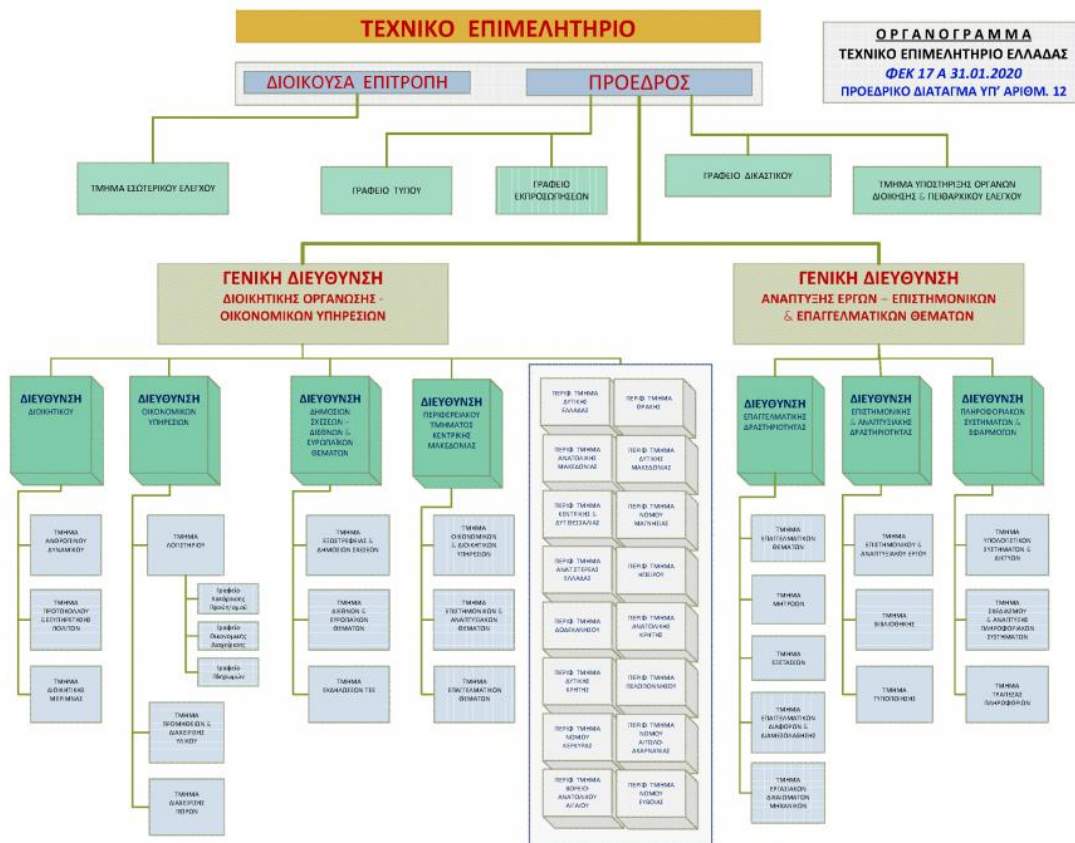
ΤΕΧΝΙΚΟ ΕΠΙΜΕΛΗΤΗΡΙΟ

ΟΡΓΑΝΟΓΡΑΜΜΑ
ΤΕΧΝΙΚΟ ΕΠΙΜΕΛΗΤΗΡΙΟ ΕΛΛΑΔΑΣ
ΦΕΚ 17 Α 31.01.2020
ΠΡΟΕΔΡΙΚΟ ΔΙΑΤΑΓΜΑ ΥΠ' ΑΡΙΘΜ. 12

ΔΙΟΙΚΟΥΣΑ ΕΠΙΤΡΟΠΗ

ΠΡΟΕΔΡΟΣ

ΤΜΗΜΑ ΕΣΩΤΕΡΙΚΟΥ ΕΛΕΓΧΟΥ

ΓΡΑΦΕΙΟ ΤΥΠΟΥ

ΓΡΑΦΕΙΟ ΕΚΠΡΟΣΩΠΗΣΕΩΝ

ΓΡΑΦΕΙΟ ΔΙΚΑΣΤΙΚΟΥ

ΤΜΗΜΑ ΥΠΟΣΤΗΡΙΞΗΣ ΟΡΓΑΝΩΝ ΔΙΟΙΚΗΣΗΣ & ΠΕΙΘΑΡΧΙΚΟΥ ΕΛΕΓΧΟΥ

ΓΕΝΙΚΗ ΔΙΕΥΘΥΝΣΗ
ΔΙΟΙΚΗΤΙΚΗΣ ΟΡΓΑΝΩΣΗΣ - ΟΙΚΟΝΟΜΙΚΩΝ ΥΠΗΡΕΣΙΩΝ

ΓΕΝΙΚΗ ΔΙΕΥΘΥΝΣΗ
ΑΝΑΠΤΥΞΗΣ ΕΡΓΩΝ – ΕΠΙΣΤΗΜΟΝΙΚΩΝ & ΕΠΑΓΓΕΛΜΑΤΙΚΩΝ ΘΕΜΑΤΩΝ

ΔΙΕΥΘΥΝΣΗ
ΔΙΟΙΚΗΤΙΚΟΥ

ΤΜΗΜΑ ΑΝΘΡΩΠΙΝΟΥ ΔΥΝΑΜΙΚΟΥ

ΤΜΗΜΑ ΠΡΩΤΟΚΟΛΛΟΥ & ΕΞΥΠΗΡΕΤΗΣΗΣ ΠΟΛΙΤΩΝ

ΤΜΗΜΑ ΔΙΟΙΚΗΤΙΚΗΣ ΜΕΡΙΜΝΑΣ

ΔΙΕΥΘΥΝΣΗ
ΟΙΚΟΝΟΜΙΚΩΝ ΥΠΗΡΕΣΙΩΝ

ΤΜΗΜΑ ΛΟΓΙΣΤΗΡΙΟΥ

Γραφείο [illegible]

Γραφείο Οικονομικής Διαχείρισης

Γραφείο Πληρωμών

ΤΜΗΜΑ ΠΡΟΜΗΘΕΙΩΝ & ΔΙΑΧΕΙΡΙΣΗΣ ΥΛΙΚΟΥ

ΤΜΗΜΑ ΔΙΑΧΕΙΡΙΣΗΣ ΠΟΡΩΝ

ΔΙΕΥΘΥΝΣΗ
ΔΗΜΟΣΙΩΝ ΣΧΕΣΕΩΝ - ΔΙΕΘΝΩΝ & ΕΥΡΩΠΑΪΚΩΝ ΘΕΜΑΤΩΝ

ΤΜΗΜΑ ΕΣΩΤΕΡΙΚΗΣ & ΔΗΜΟΣΙΩΝ ΣΧΕΣΕΩΝ

ΤΜΗΜΑ ΔΙΕΘΝΩΝ & ΕΥΡΩΠΑΪΚΩΝ ΘΕΜΑΤΩΝ

ΤΜΗΜΑ ΕΚΔΗΛΩΣΕΩΝ ΤΕΕ

ΔΙΕΥΘΥΝΣΗ
ΠΕΡΙΦΕΡΕΙΑΚΟΥ ΤΜΗΜΑΤΟΣ ΚΕΝΤΡΙΚΗΣ ΜΑΚΕΔΟΝΙΑΣ

ΤΜΗΜΑ ΟΙΚΟΝΟΜΙΚΩΝ & ΔΙΟΙΚΗΤΙΚΩΝ ΥΠΗΡΕΣΙΩΝ

ΤΜΗΜΑ ΕΠΙΣΤΗΜΟΝΙΚΩΝ & ΑΝΑΠΤΥΞΙΑΚΩΝ ΘΕΜΑΤΩΝ

ΤΜΗΜΑ ΕΠΑΓΓΕΛΜΑΤΙΚΩΝ ΘΕΜΑΤΩΝ

ΠΕΡΙΦ. ΤΜΗΜΑ ΔΥΤΙΚΗΣ ΕΛΛΑΔΑΣ

ΠΕΡΙΦ. ΤΜΗΜΑ ΘΡΑΚΗΣ

ΠΕΡΙΦ. ΤΜΗΜΑ ΑΝΑΤΟΛΙΚΗΣ ΜΑΚΕΔΟΝΙΑΣ

ΠΕΡΙΦ. ΤΜΗΜΑ ΔΥΤΙΚΗΣ ΜΑΚΕΔΟΝΙΑΣ

ΠΕΡΙΦ. ΤΜΗΜΑ ΚΕΝΤΡΙΚΗΣ & ΔΥΤ. ΘΕΣΣΑΛΙΑΣ

ΠΕΡΙΦ. ΤΜΗΜΑ ΝΟΜΟΥ ΜΑΓΝΗΣΙΑΣ

ΠΕΡΙΦ. ΤΜΗΜΑ ΑΝΑΤ. ΣΤΕΡΕΑΣ ΕΛΛΑΔΑΣ

ΠΕΡΙΦ. ΤΜΗΜΑ ΗΠΕΙΡΟΥ

ΠΕΡΙΦ. ΤΜΗΜΑ ΔΩΔΕΚΑΝΗΣΟΥ

ΠΕΡΙΦ. ΤΜΗΜΑ ΑΝΑΤΟΛΙΚΗΣ ΚΡΗΤΗΣ

ΠΕΡΙΦ. ΤΜΗΜΑ ΔΥΤΙΚΗΣ ΚΡΗΤΗΣ

ΠΕΡΙΦ. ΤΜΗΜΑ ΠΕΛΟΠΟΝΝΗΣΟΥ

ΠΕΡΙΦ. ΤΜΗΜΑ ΝΟΜΟΥ ΚΕΡΚΥΡΑΣ

ΠΕΡΙΦ. ΤΜΗΜΑ ΝΟΜΟΥ ΑΙΤΩΛΟ-ΑΚΑΡΝΑΝΙΑΣ

ΠΕΡΙΦ. ΤΜΗΜΑ ΒΟΡΕΙΟΥ ΑΝΑΤΟΛΙΚΟΥ ΑΙΓΑΙΟΥ

ΠΕΡΙΦ. ΤΜΗΜΑ ΝΟΜΟΥ ΕΥΒΟΙΑΣ

ΔΙΕΥΘΥΝΣΗ
ΕΠΑΓΓΕΛΜΑΤΙΚΗΣ ΔΡΑΣΤΗΡΙΟΤΗΤΑΣ

ΤΜΗΜΑ ΕΠΑΓΓΕΛΜΑΤΙΚΩΝ ΘΕΜΑΤΩΝ

ΤΜΗΜΑ ΜΗΤΡΩΩΝ

ΤΜΗΜΑ ΕΞΕΤΑΣΕΩΝ

ΤΜΗΜΑ ΕΠΑΓΓΕΛΜΑΤΙΚΩΝ ΔΙΑΦΟΡΩΝ & ΔΙΑΜΕΣΟΛΑΒΗΣΗΣ

ΤΜΗΜΑ ΕΡΓΑΣΙΑΚΩΝ ΔΙΚΑΙΩΜΑΤΩΝ ΜΗΧΑΝΙΚΩΝ

ΔΙΕΥΘΥΝΣΗ
ΕΠΙΣΤΗΜΟΝΙΚΗΣ & ΑΝΑΠΤΥΞΙΑΚΗΣ ΔΡΑΣΤΗΡΙΟΤΗΤΑΣ

ΤΜΗΜΑ ΕΠΙΣΤΗΜΟΝΙΚΟΥ & ΑΝΑΠΤΥΞΙΑΚΟΥ ΕΡΓΟΥ

ΤΜΗΜΑ ΒΙΒΛΙΟΘΗΚΗΣ

ΤΜΗΜΑ ΤΥΠΟΠΟΙΗΣΗΣ

ΔΙΕΥΘΥΝΣΗ
ΠΛΗΡΟΦΟΡΙΑΚΩΝ ΣΥΣΤΗΜΑΤΩΝ & ΕΦΑΡΜΟΓΩΝ

ΤΜΗΜΑ ΥΠΟΛΟΓΙΣΤΙΚΩΝ ΣΥΣΤΗΜΑΤΩΝ & ΔΙΚΤΥΩΝ

ΤΜΗΜΑ ΣΧΕΔΙΑΣΜΟΥ & ΑΝΑΠΤΥΞΗΣ ΠΛΗΡΟΦΟΡΙΑΚΩΝ ΣΥΣΤΗΜΑΤΩΝ

ΤΜΗΜΑ ΤΡΑΠΕΖΑΣ ΠΛΗΡΟΦΟΡΙΩΝ